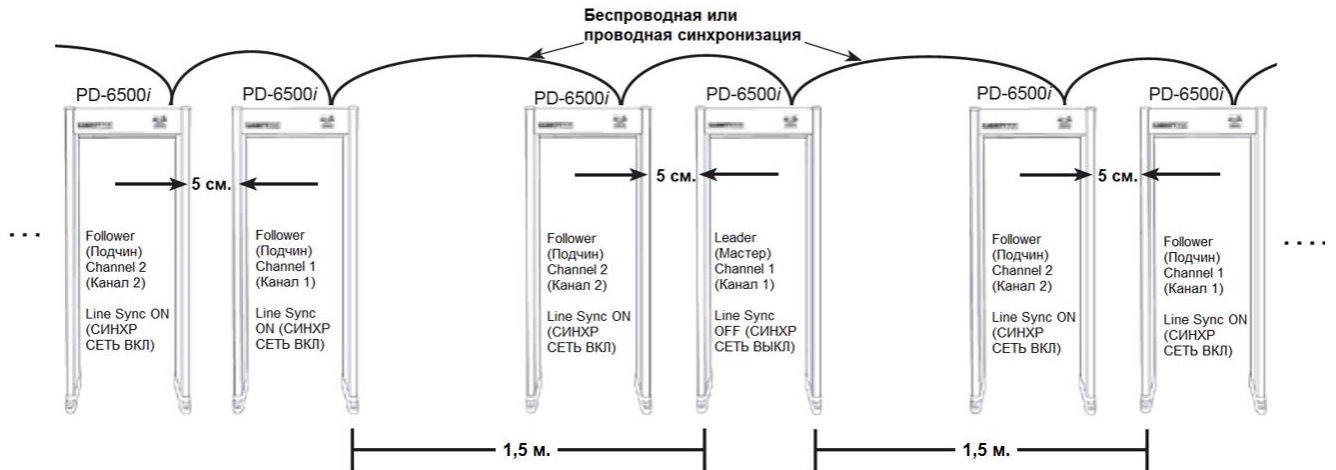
Беспроводная или проводная синхронизация

PD-6500*i*

PD-6500*i*

PD-6500*i*

PD-6500*i*

PD-6500*i*

PD-6500*i*

5 см.

5 см.

5 см.

. . .

Follower (Подчин) Channel 2 (Канал 2)

Line Sync ON (СИНХР СЕТЬ ВКЛ)

Follower (Подчин) Channel 1 (Канал 1)

Line Sync ON (СИНХР СЕТЬ ВКЛ)

Follower (Подчин) Channel 2 (Канал 2)

Line Sync ON (СИНХР СЕТЬ ВКЛ)

Leader (Мастер) Channel 1 (Канал 1)

Line Sync OFF (СИНХР СЕТЬ ВЫКЛ)

Follower (Подчин) Channel 2 (Канал 2)

Line Sync ON (СИНХР СЕТЬ ВКЛ)

Follower (Подчин) Channel 1 (Канал 1)

Line Sync ON (СИНХР СЕТЬ ВКЛ)

. . . .

1,5 м.

1,5 м.